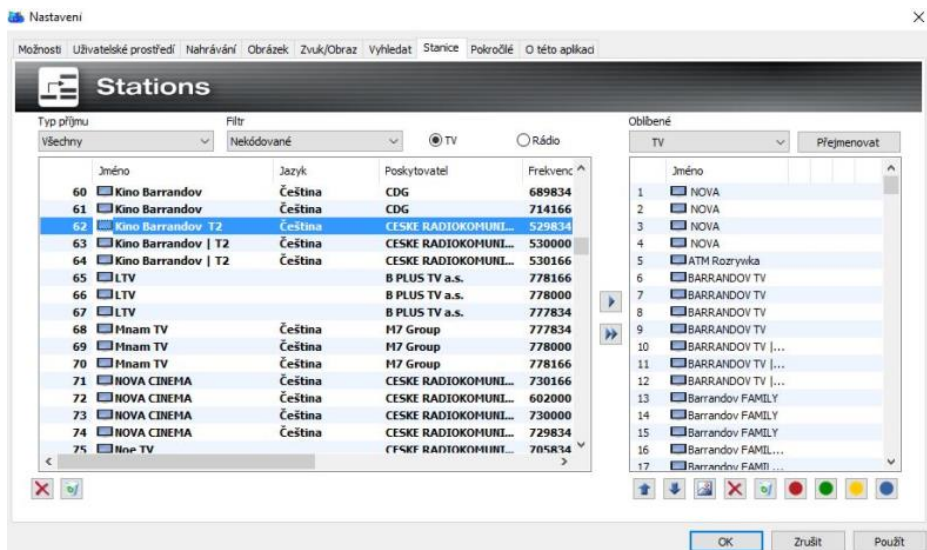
Nastavení

Možnosti | Uživatelské prostředí | Nahrávání | Obrázek | Zvuk/Obraz | Vyhledat | Stanice | Pokročilé | O této aplikaci

Stations

Typ příjmu
Všechny

Filtr
Nekódované

TV
Rádio

Oblíbené
TV

Přejmenovat

| | Jméno | Jazyk | Poskytovatel | Frekvenc |
|---|---|---|---|---|
| 60 | Kino Barrandov | Čeština | CDG | 689834 |
| 61 | Kino Barrandov | Čeština | CDG | 714166 |
| 62 | Kino Barrandov T2 | Čeština | CESKE RADIOKOMUNI... | 529834 |
| 63 | Kino Barrandov \| T2 | Čeština | CESKE RADIOKOMUNI... | 530000 |
| 64 | Kino Barrandov \| T2 | Čeština | CESKE RADIOKOMUNI... | 530166 |
| 65 | LTV | | B PLUS TV a.s. | 778166 |
| 66 | LTV | | B PLUS TV a.s. | 778000 |
| 67 | LTV | | B PLUS TV a.s. | 777834 |
| 68 | Mnam TV | Čeština | M7 Group | 777834 |
| 69 | Mnam TV | Čeština | M7 Group | 778000 |
| 70 | Mnam TV | Čeština | M7 Group | 778166 |
| 71 | NOVA CINEMA | Čeština | CESKE RADIOKOMUNI... | 730166 |
| 72 | NOVA CINEMA | Čeština | CESKE RADIOKOMUNI... | 602000 |
| 73 | NOVA CINEMA | Čeština | CESKE RADIOKOMUNI... | 730000 |
| 74 | NOVA CINEMA | Čeština | CESKE RADIOKOMUNI... | 729834 |
| 75 | Noe TV | | CESKE RADIOKOMUNI... | 705834 |

| | Jméno |
|---|---|
| 1 | NOVA |
| 2 | NOVA |
| 3 | NOVA |
| 4 | NOVA |
| 5 | ATM Rozrywka |
| 6 | BARRANDOV TV |
| 7 | BARRANDOV TV |
| 8 | BARRANDOV TV |
| 9 | BARRANDOV TV |
| 10 | BARRANDOV TV \|... |
| 11 | BARRANDOV TV \|... |
| 12 | BARRANDOV TV \|... |
| 13 | Barrandov FAMILY |
| 14 | Barrandov FAMILY |
| 15 | Barrandov FAMILY |
| 16 | Barrandov FAMIL... |
| 17 | Barrandov FAMIL... |

OK | Zrušit | Použít